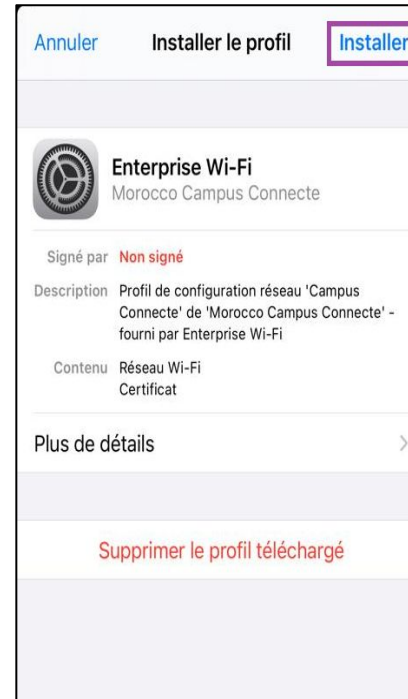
Annuler Installer le profil Installer

Enterprise Wi-Fi
Morocco Campus Connecte

Signé par Non signé

Description Profil de configuration réseau 'Campus Connecte' de 'Morocco Campus Connecte' - fourni par Enterprise Wi-Fi

Contenu Réseau Wi-Fi
Certificat

Plus de détails

Supprimer le profil téléchargé